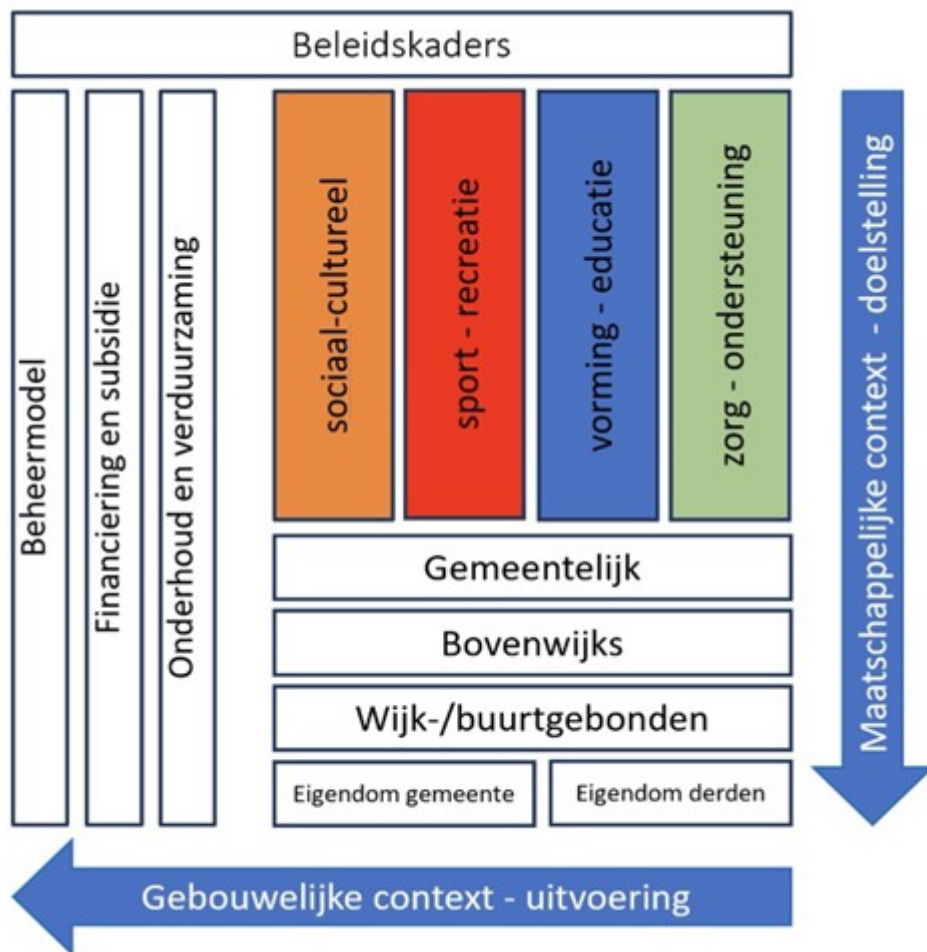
Beleidskaders

Beheermodel

Financiering en subsidie

Onderhoud en verduurzaming

sociaal-cultureel

sport - recreatie

vorming - educatie

zorg - ondersteuning

Maatschappelijke context - doelstelling

Gemeentelijk

Bovenwijks

Wijk-/buurtgebonden

Eigendom gemeente

Eigendom derden

Gebouwelijke context - uitvoering